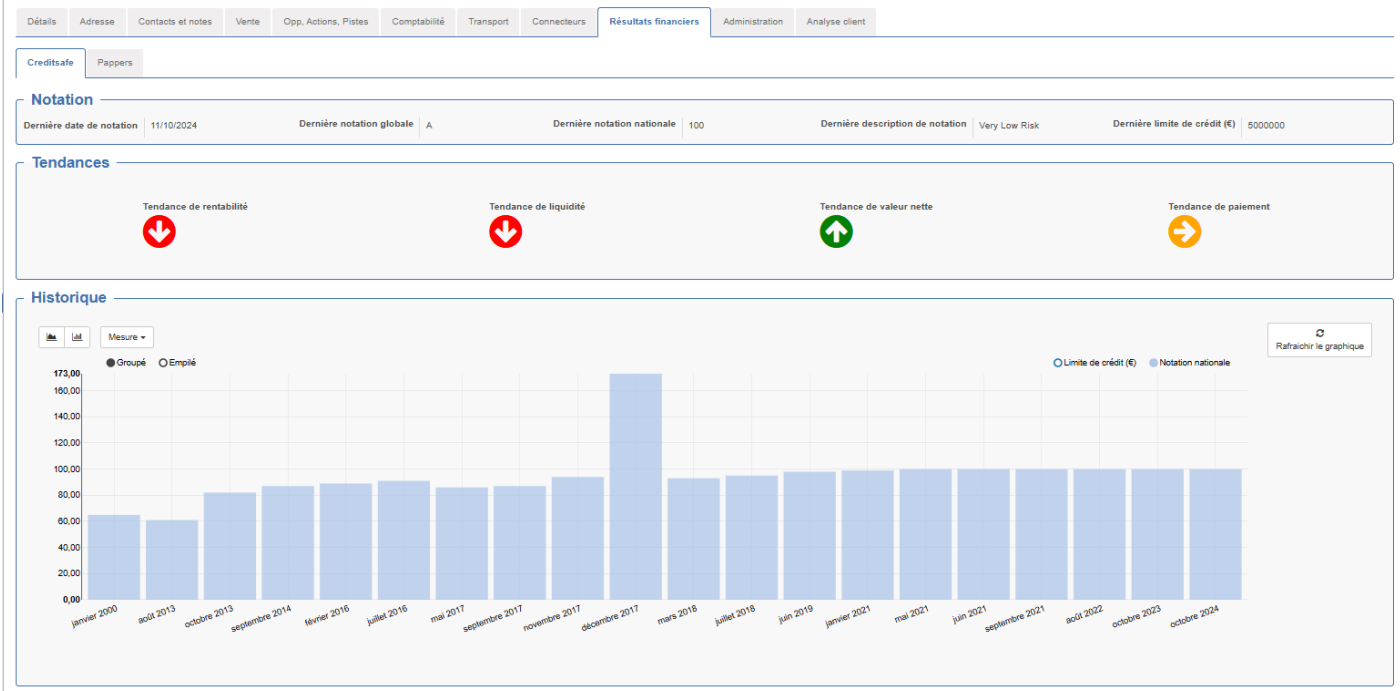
Détails Adresse Contacts et notes Vente Opp, Actions, Pistes Comptabilité Transport Connecteurs Résultats financiers Administration Analyse client

Creditsafe Pappers

Notation

| Dernière date de notation | 11/10/2024 | Dernière notation globale | A | Dernière notation nationale | 100 | Dernière description de notation | Very Low Risk | Dernière limite de crédit (€) | 5000000 |
|---|---|---|---|---|---|---|---|---|---|

Tendances

Tendance de rentabilité

Tendance de liquidité

Tendance de valeur nette

Tendance de paiement

Historique

Mesure

Rafraichir le graphique

Groupé Empilé

Limite de crédit (€) Notation nationale

173,00
160,00
140,00
120,00
100,00
80,00
60,00
40,00
20,00
0,00

janvier 2000 août 2013 octobre 2013 septembre 2014 février 2016 juillet 2016 mai 2017 septembre 2017 novembre 2017 décembre 2017 mars 2018 juillet 2018 juin 2019 janvier 2021 mai 2021 juin 2021 septembre 2021 août 2022 octobre 2023 octobre 2024